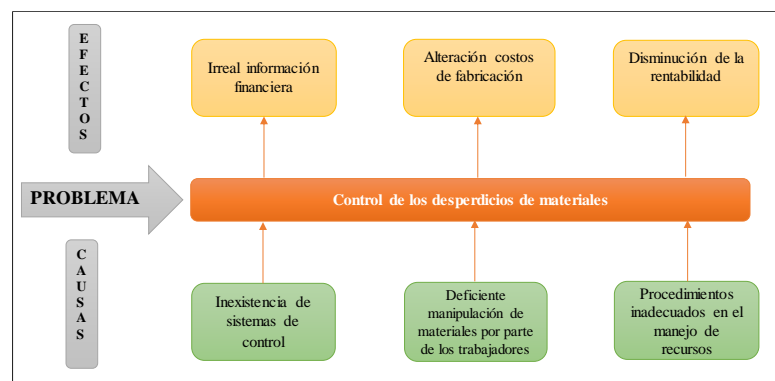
E
F
E
C
T
O
S

Irreal información financiera

Alteración costos de fabricación

Disminución de la rentabilidad

PROBLEMA

Control de los desperdicios de materiales

C
A
U
S
A
S

Inexistencia de sistemas de control

Deficiente manipulación de materiales por parte de los trabajadores

Procedimientos inadecuados en el manejo de recursos